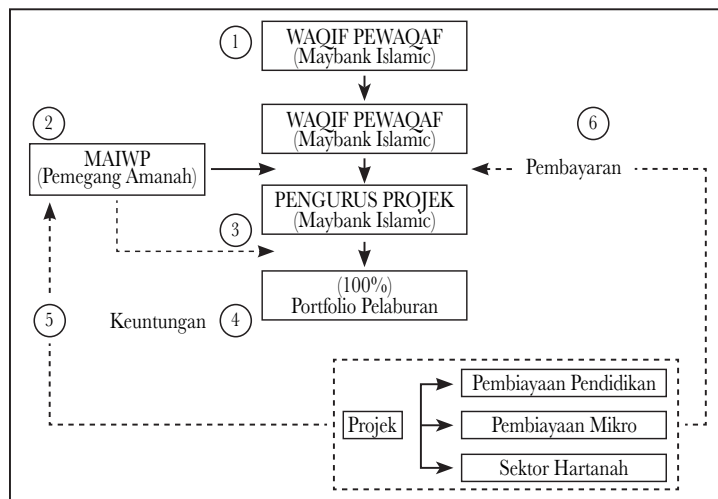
1 WAQIF PEWAQAF (Maybank Islamic)

WAQIF PEWAQAF (Maybank Islamic)

2 MAIWP (Pemegang Amanah)

6 Pembayaran

PENGURUS PROJEK (Maybank Islamic)

3

(100%) Portfolio Pelaburan

5

Keuntungan 4

Projek

Pembiayaan Pendidikan

Pembiayaan Mikro

Sektor Hartanah